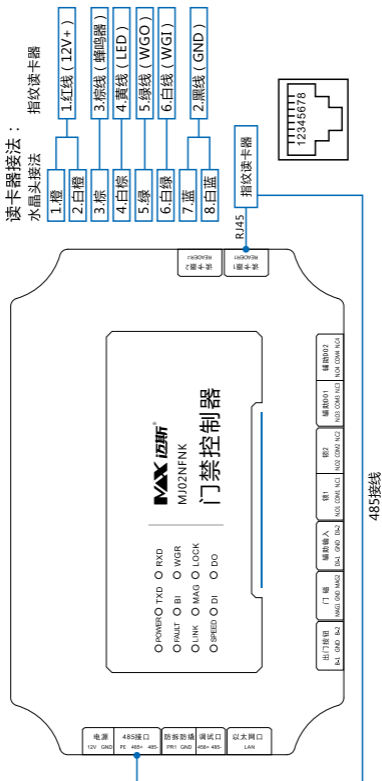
读卡器接法：
水晶头接法

指纹读卡器

1.橙
2.白橙
3.棕
4.白棕
5.绿
6.白绿
7.蓝
8.白蓝

1.红线（12V+）
3.棕线（蜂鸣器）
4.黄线（LED）
5.绿线（WGO）
6.白线（WGI）
2.黑线（GND）

12345678

RJ45

指纹读卡器

读卡器 READER1

读卡器 READER2

MAX 迈斯
MJ02NFNK
门禁控制器

POWER
TXD
RXD
FAULT
BI
WGR
LINK
MAG
LOCK
SPEED
DI
DO

辅助DO2
NO4 COM4 NC4

辅助DO1
NO3 COM3 NC3

锁2
NO2 COM2 NC2

锁1
NO1 COM1 NC1

辅助输入
BA1 GND BA2

门磁
MAG1 GND MAG2

出门按钮
BJ1 GND BJ2

电源
12V GND

485接口
PE 485+ 485-

防拆防撬
PR1 GND

调试口
456+ 485-

以太网口
LAN

485接线